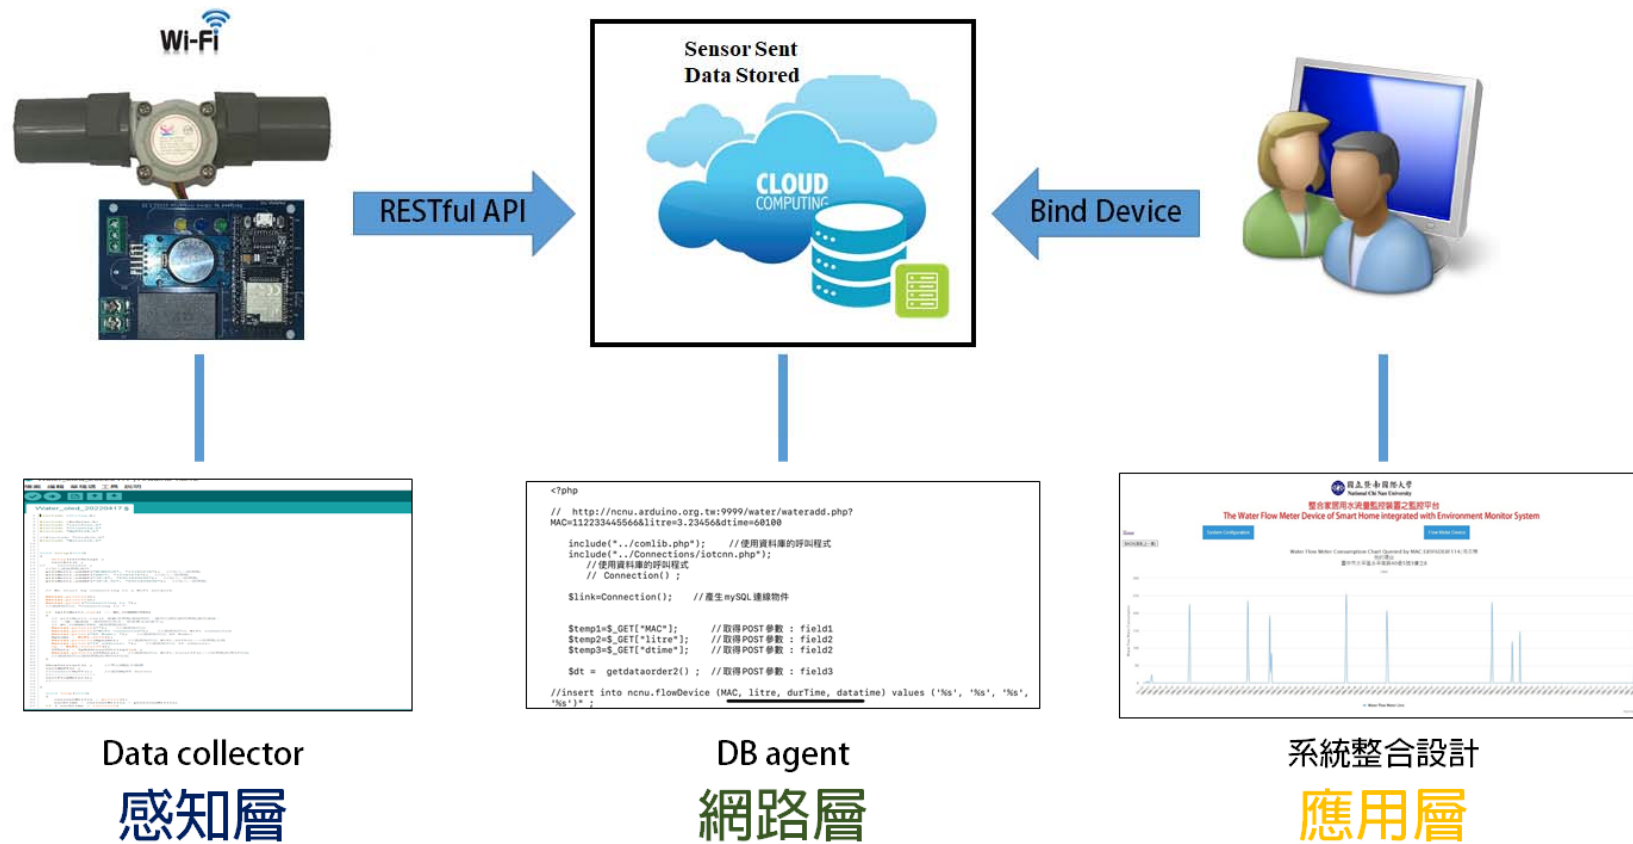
Wi-Fi

RESTful API

Sensor Sent
Data Stored

CLOUD
COMPUTING

Bind Device

Water_sled_20220417

<?php

// http://ncnu.arduino.org.tw:9999/water/wateradd.php?MAC=112233445566&litre=3.23456&dtime=60100

include("../comlib.php"); //使用資料庫的呼叫程式
include("../Connections/iotcnn.php"); //使用資料庫的呼叫程式
// Connection() ;

$link=Connection(); //產生mySQL連線物件

$temp1=$_GET["MAC"]; //取得POST參數 : field1
$temp2=$_GET["litre"]; //取得POST參數 : field2
$temp3=$_GET["dtime"]; //取得POST參數 : field2

$dt = getdataorder2() ; //取得POST參數 : field3

//insert into ncnu.flowDevice (MAC, litre, durTime, datatime) values ('%s', '%s', '%s', '%s')" ;

國立暨南國際大學
National Chi Nan University
整合家居用水流量監控裝置之監控平台
The Water Flow Meter Device of Smart Home integrated with Environment Monitor System

Data collector
感知層

DB agent
網路層

系統整合設計
應用層